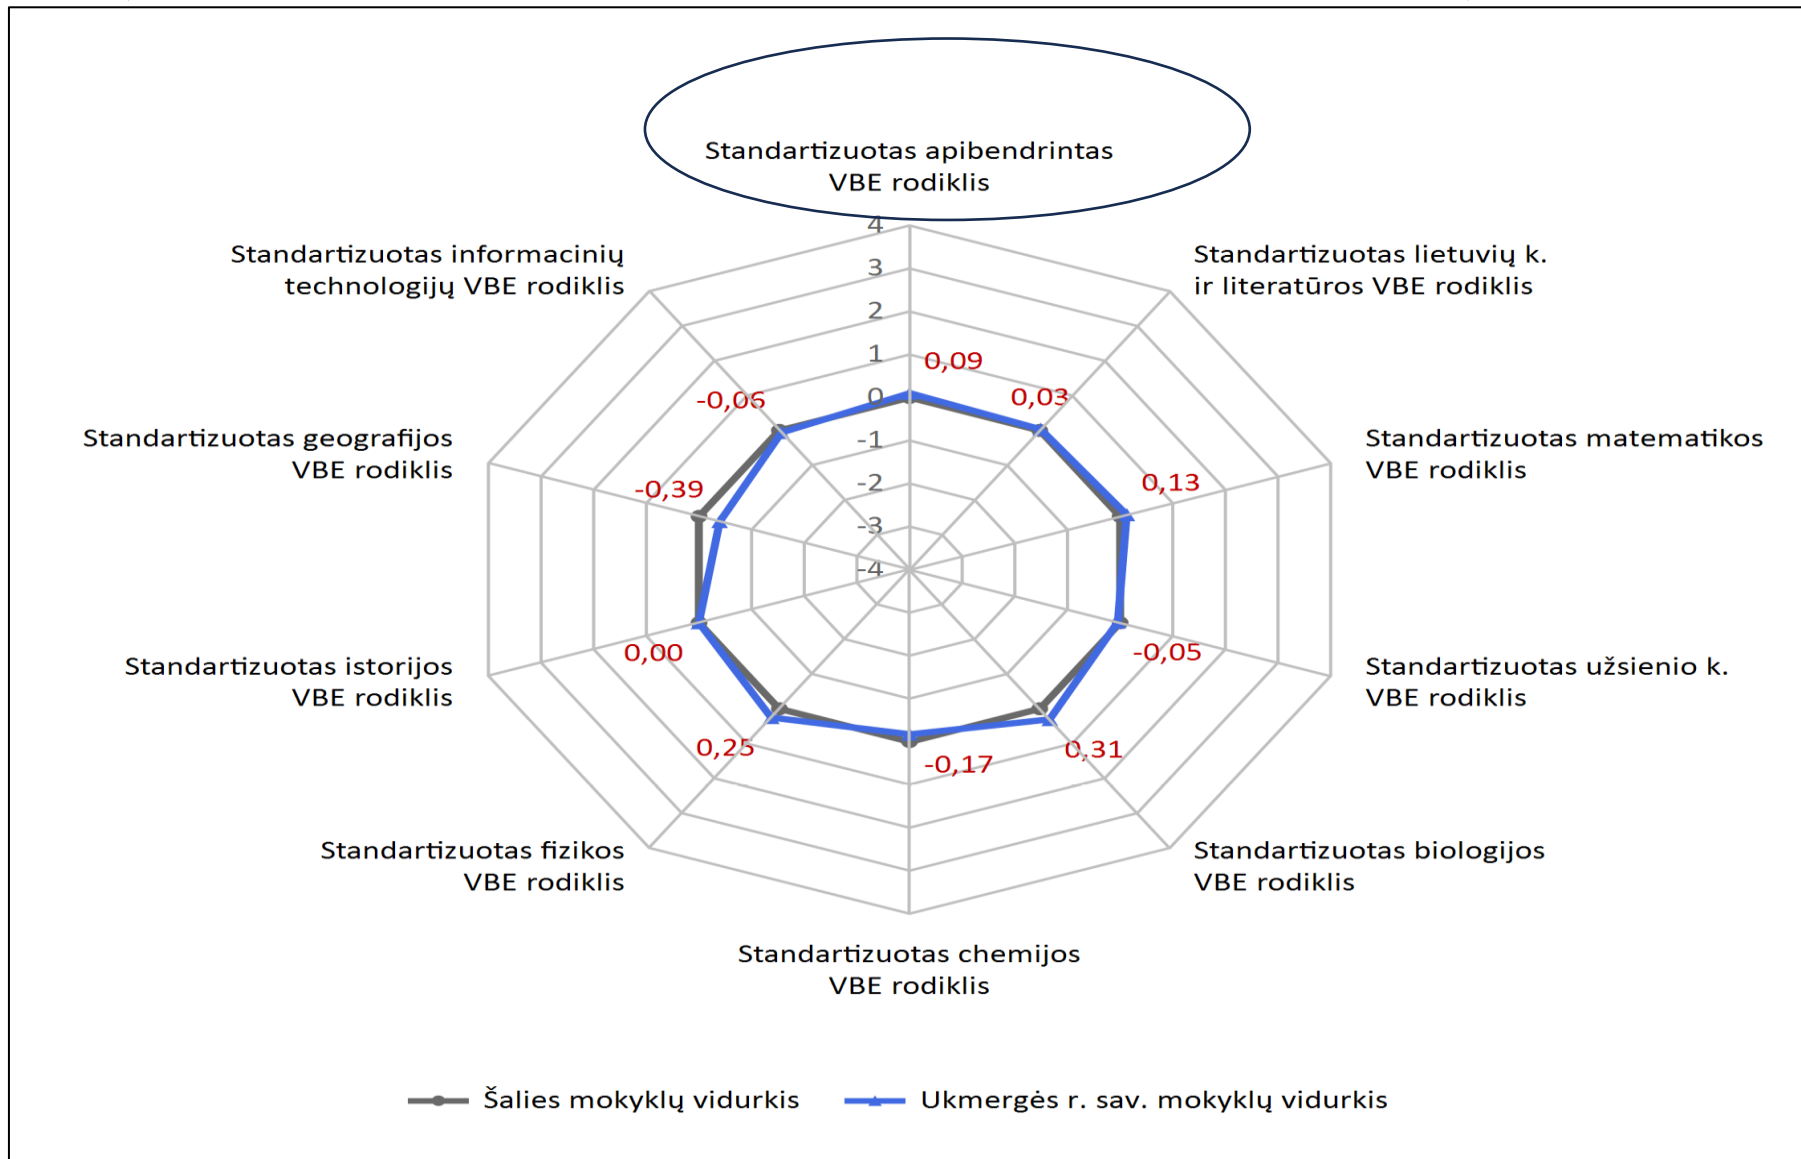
Standartizuotas apibendrintas VBE rodiklis

4
3
2
1
0
-1
-2
-3
-4

Standartizuotas lietuvių k. ir literatūros VBE rodiklis

Standartizuotas matematikos VBE rodiklis

Standartizuotas užsienio k. VBE rodiklis

Standartizuotas biologijos VBE rodiklis

Standartizuotas chemijos VBE rodiklis

Standartizuotas fizikos VBE rodiklis

Standartizuotas istorijos VBE rodiklis

Standartizuotas geografijos VBE rodiklis

Standartizuotas informacinių technologijų VBE rodiklis

0,09
0,03
0,13
-0,05
0,31
-0,17
0,25
0,00
-0,39
-0,06

Šalies mokyklų vidurkis
Ukmergės r. sav. mokyklų vidurkis